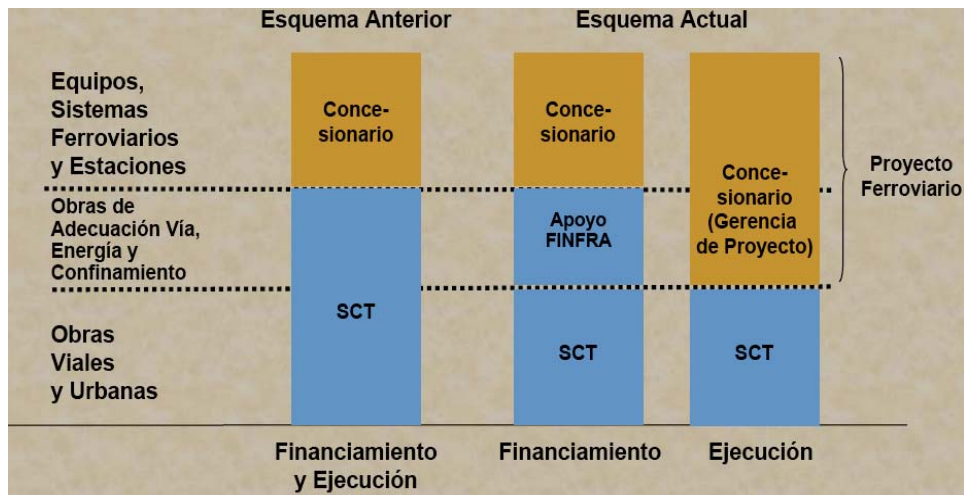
Esquema Anterior

Esquema Actual

Equipos, Sistemas Ferroviarios y Estaciones

Obras de Adecuación Vía, Energía y Confinamiento

Obras Viales y Urbanas

Concesionario

SCT

Concesionario

Apoyo FINFRA

SCT

Concesionario (Gerencia de Proyecto)

SCT

Proyecto Ferroviario

Financiamiento y Ejecución

Financiamiento

Ejecución